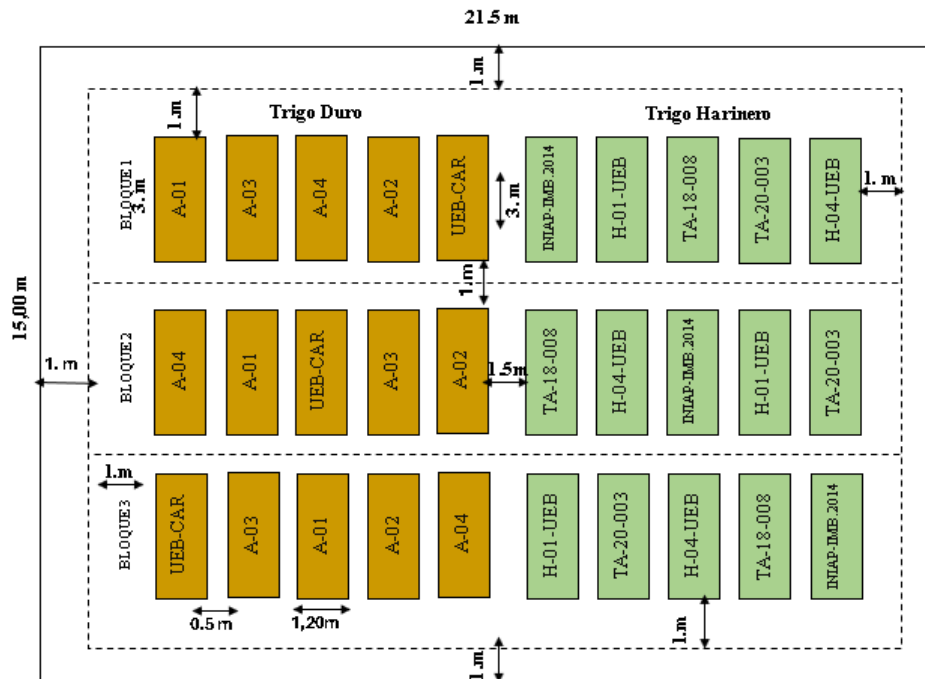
21.5 m

1.m

1.m

Trigo Duro

Trigo Harinero

BLOQUE1

3. m

A-01

A-03

A-04

A-02

UEB-CAR

3. m

INIAP-IMB.2014

H-01-UEB

TA-18-008

TA-20-003

H-04-UEB

1. m

15,00 m

1.m

BLOQUE2

A-04

A-01

UEB-CAR

A-03

A-02

1.5m

TA-18-008

H-04-UEB

INIAP-IMB.2014

H-01-UEB

TA-20-003

1. m

1.m

BLOQUE3

UEB-CAR

A-03

A-01

A-02

A-04

H-01-UEB

TA-20-003

H-04-UEB

TA-18-008

INIAP-IMB.2014

0.5 m

1,20m

1.m

1.m